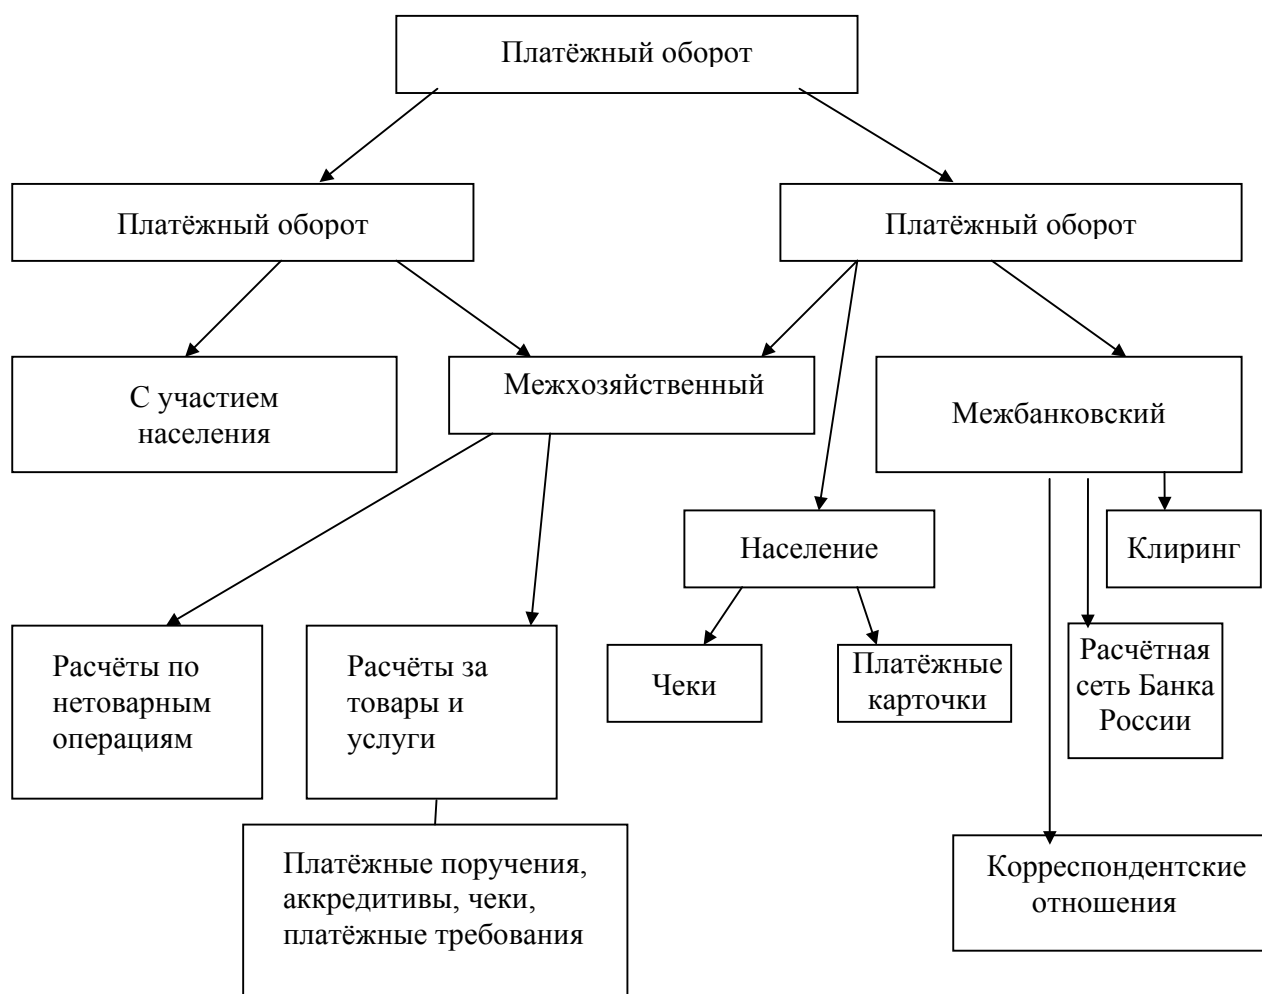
Платёжный оборот

Платёжный оборот

Платёжный оборот

С участием населения

Межхозяйственный

Межбанковский

Население

Клиринг

Расчёты по нетоварным операциям

Расчёты за товары и услуги

Чеки

Платёжные карточки

Расчётная сеть Банка России

Платёжные поручения, аккредитивы, чеки, платёжные требования

Корреспондентские отношения